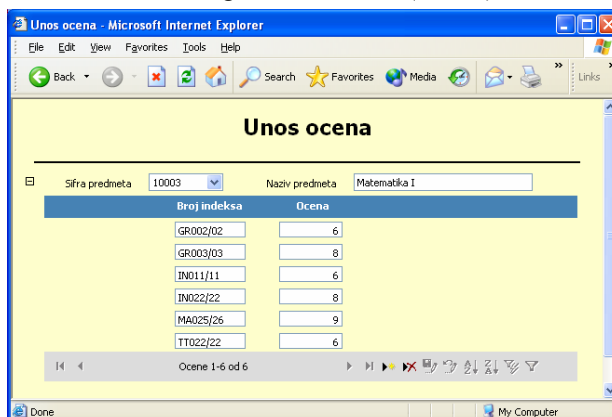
Unos ocena - Microsoft Internet Explorer

File Edit View Favorites Tools Help

Back Search Favorites Media Links

Unos ocena

Sifra predmeta 10003 Naziv predmeta Matematika I

| Broj indeksa | Ocena |
|---|---|
| GR002/02 | 6 |
| GR003/03 | 8 |
| IN011/11 | 6 |
| IN022/22 | 8 |
| MA025/26 | 9 |
| TT022/22 | 6 |

Ocene 1-6 od 6

Done My Computer